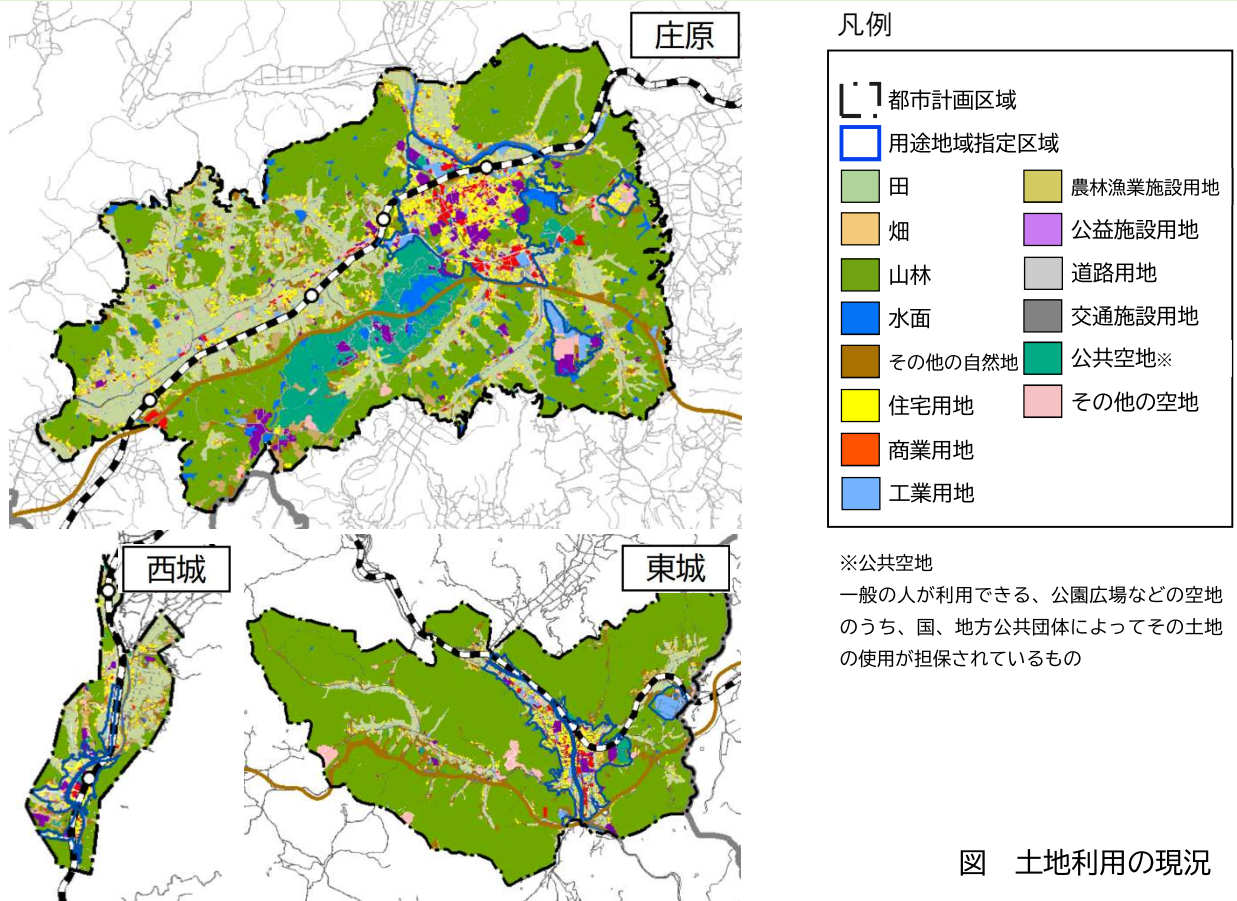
庄原

凡例

都市計画区域
用途地域指定区域
田
畑
山林
水面
その他の自然地
住宅用地
商業用地
工業用地
農林漁業施設用地
公益施設用地
道路用地
交通施設用地
公共空地※
その他の空地

西城

東城

※公共空地
一般の人が利用できる、公園広場などの空地のうち、国、地方公共団体によってその土地の使用が担保されているもの

図　土地利用の現況